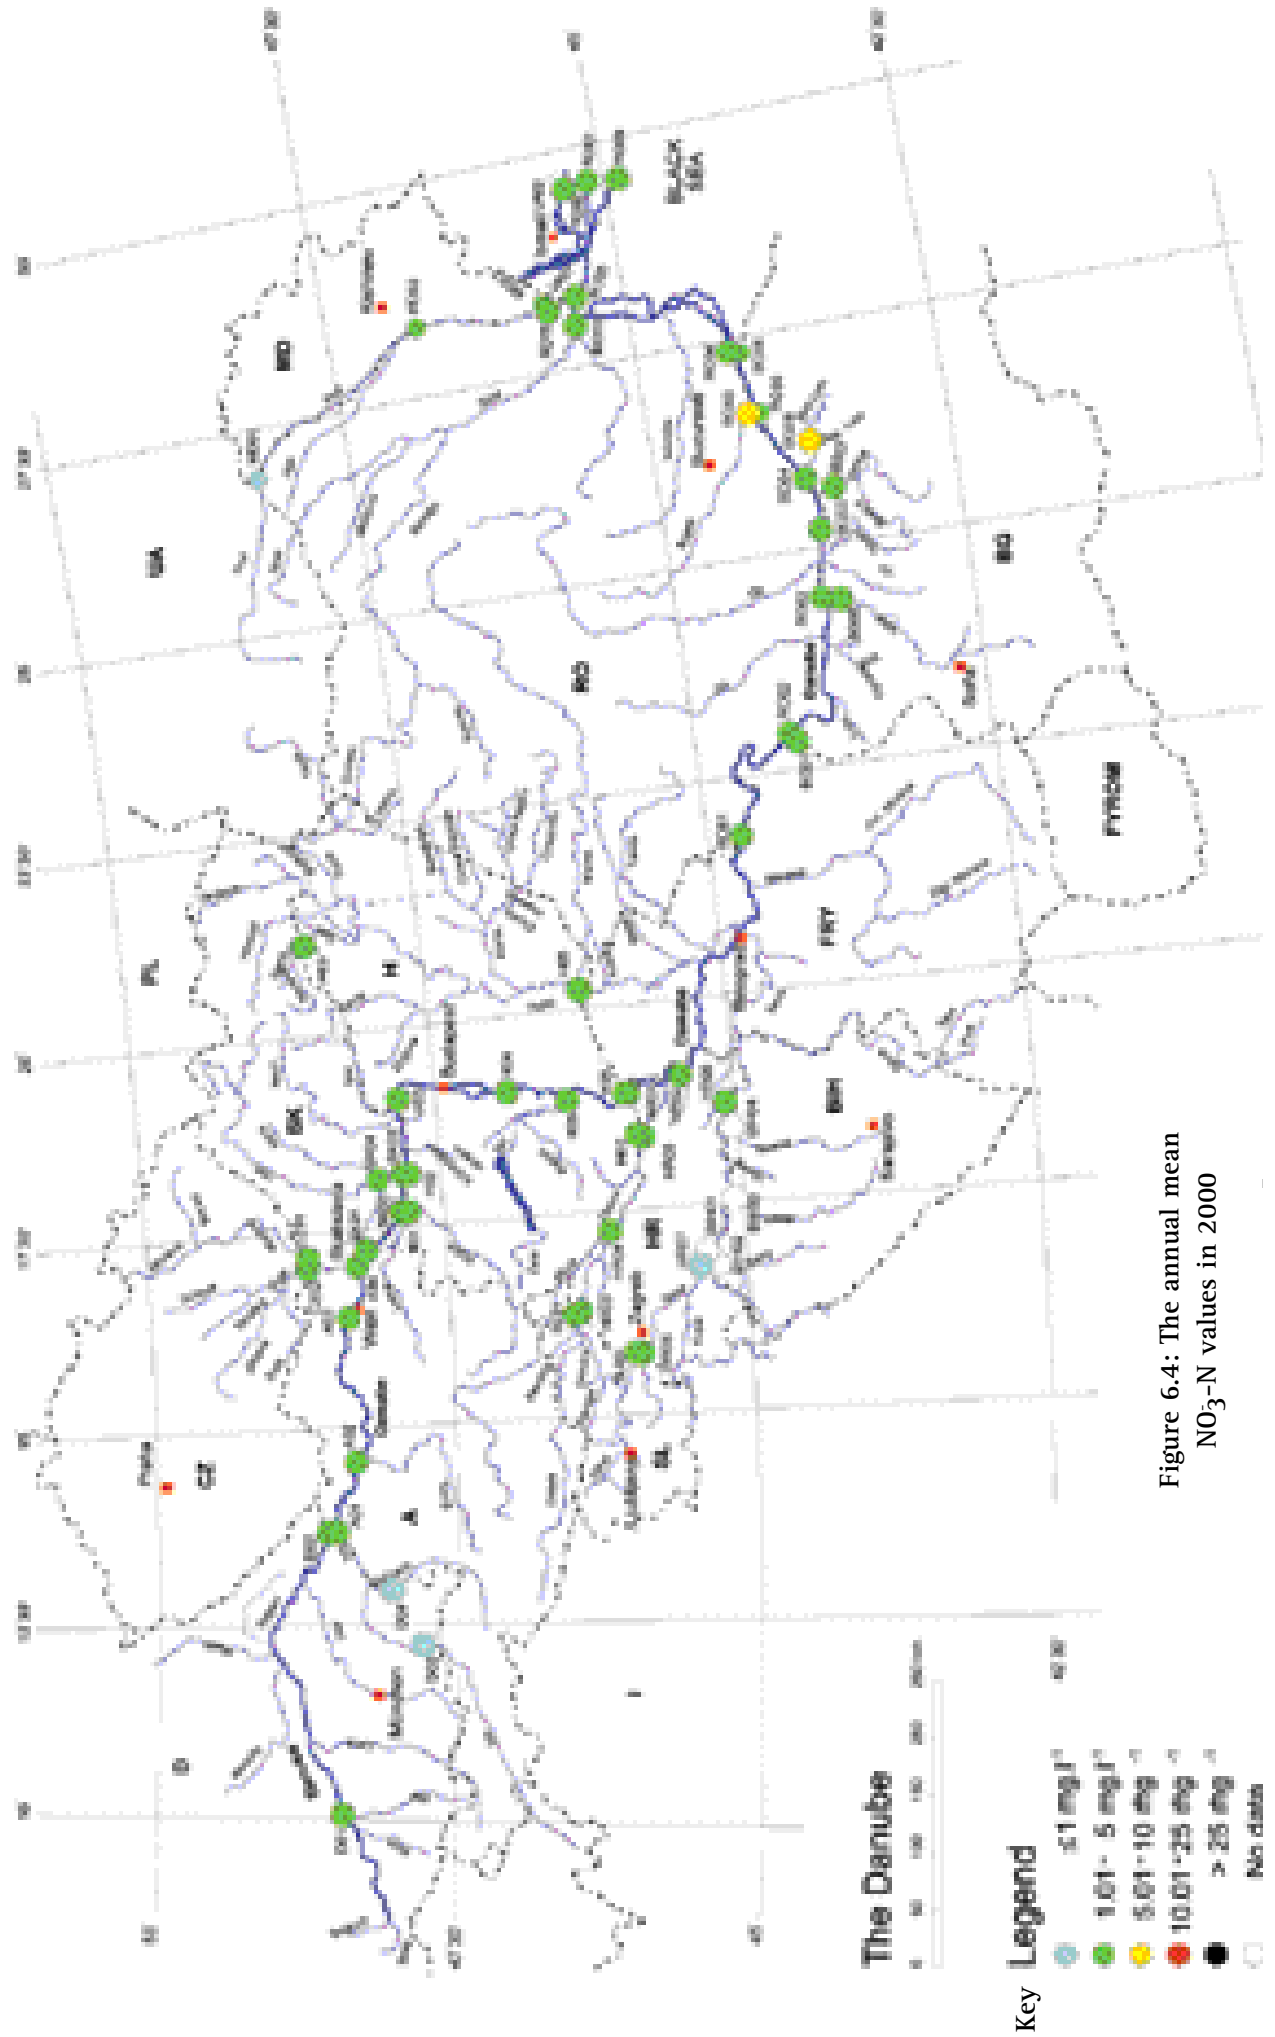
Figure 6.4: The annual mean $NO_3$-N values in 2000

Key

The Danube

Legend
≤1 mg.l⁻¹
1.01 - 5 mg.l⁻¹
5.01-10 mg.l⁻¹
10.01-25 mg.l⁻¹
> 25 mg.l⁻¹
No data

BLACK SEA

D
CZ
A
SK
PL
H
UA
MD
RO
BG
SI
HR
BiH
FRY
FYROM
I

Praha
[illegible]